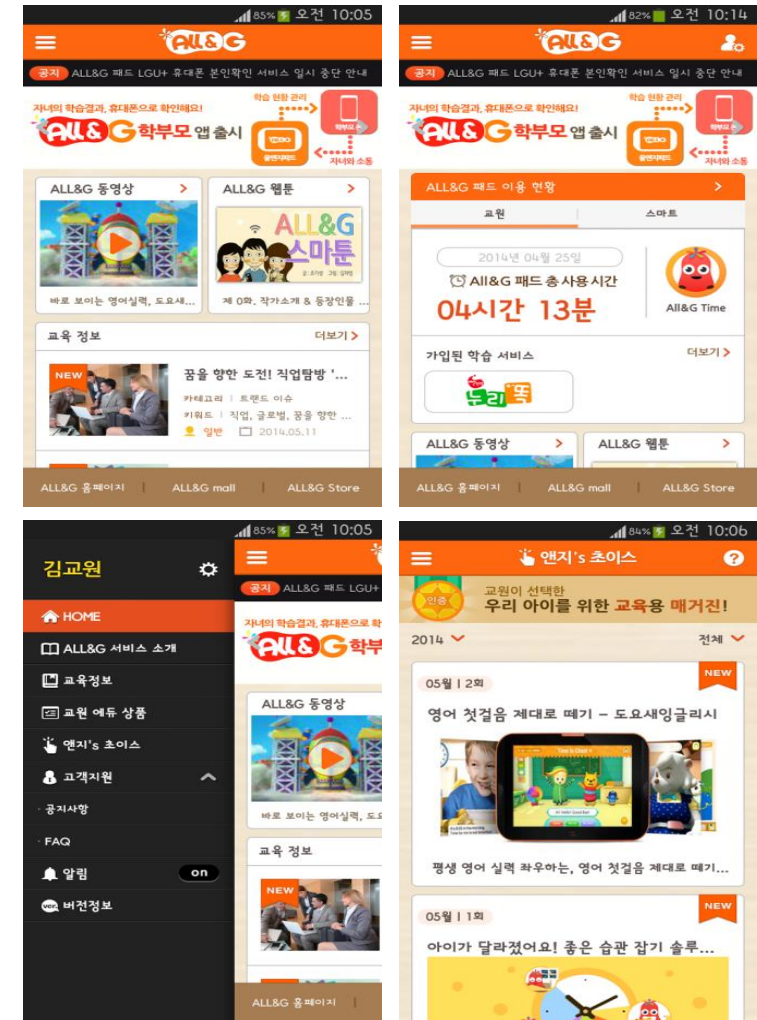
85% 오전 10:05

ALL&G

공지 ALL&G 패드 LGU+ 휴대폰 본인확인 서비스 일시 중단 안내

자녀의 학습결과, 휴대폰으로 확인해요!
ALL&G 학부모 앱 출시
학습 현황 관리
자녀와 소통

ALL&G 동영상 >
바로 보이는 영어실력, 도요새...

ALL&G 웹툰 >
ALL&G 스마툰
제 0화, 작가소개 & 등장인물 ...

교육 정보 더보기 >

NEW
꿈을 향한 도전! 직업탐방 '...
카테고리 | 트렌드 이슈
키워드 | 직업, 글로벌, 꿈을 향한 ...
일반 2014.05.11

ALL&G 홈페이지 | ALL&G mall | ALL&G Store

82% 오전 10:14

ALL&G

공지 ALL&G 패드 LGU+ 휴대폰 본인확인 서비스 일시 중단 안내

자녀의 학습결과, 휴대폰으로 확인해요!
ALL&G 학부모 앱 출시
학습 현황 관리
자녀와 소통

ALL&G 패드 이용 현황 >
교원 | 스마트
2014년 04월 25일
All&G 패드 총 사용시간
04시간 13분
All&G Time

가입된 학습 서비스 더보기 >
누리똑

ALL&G 동영상 >
ALL&G 웹툰 >

ALL&G 홈페이지 | ALL&G mall | ALL&G Store

85% 오전 10:05

김교원

HOME
ALL&G 서비스 소개
교육정보
교원 에듀 상품
앤지's 초이스
고객지원
· 공지사항
· FAQ
알림 on
버전정보

공지 ALL&G 패드 LGU+
자녀의 학습결과, 휴대폰으로 확인해요!
ALL&G 학부
ALL&G 동영상
바로 보이는 영어실력, 도요
교육 정보
NEW
ALL&G 홈페이지

84% 오전 10:06

앤지's 초이스

인증
교원이 선택한
우리 아이를 위한 교육용 매거진!

2014 전체

05월 | 2회 NEW
영어 첫걸음 제대로 떼기 - 도요새잉글리시
평생 영어 실력 좌우하는, 영어 첫걸음 제대로 떼기...

05월 | 1회 NEW
아이가 달라졌어요! 좋은 습관 잡기 솔루...